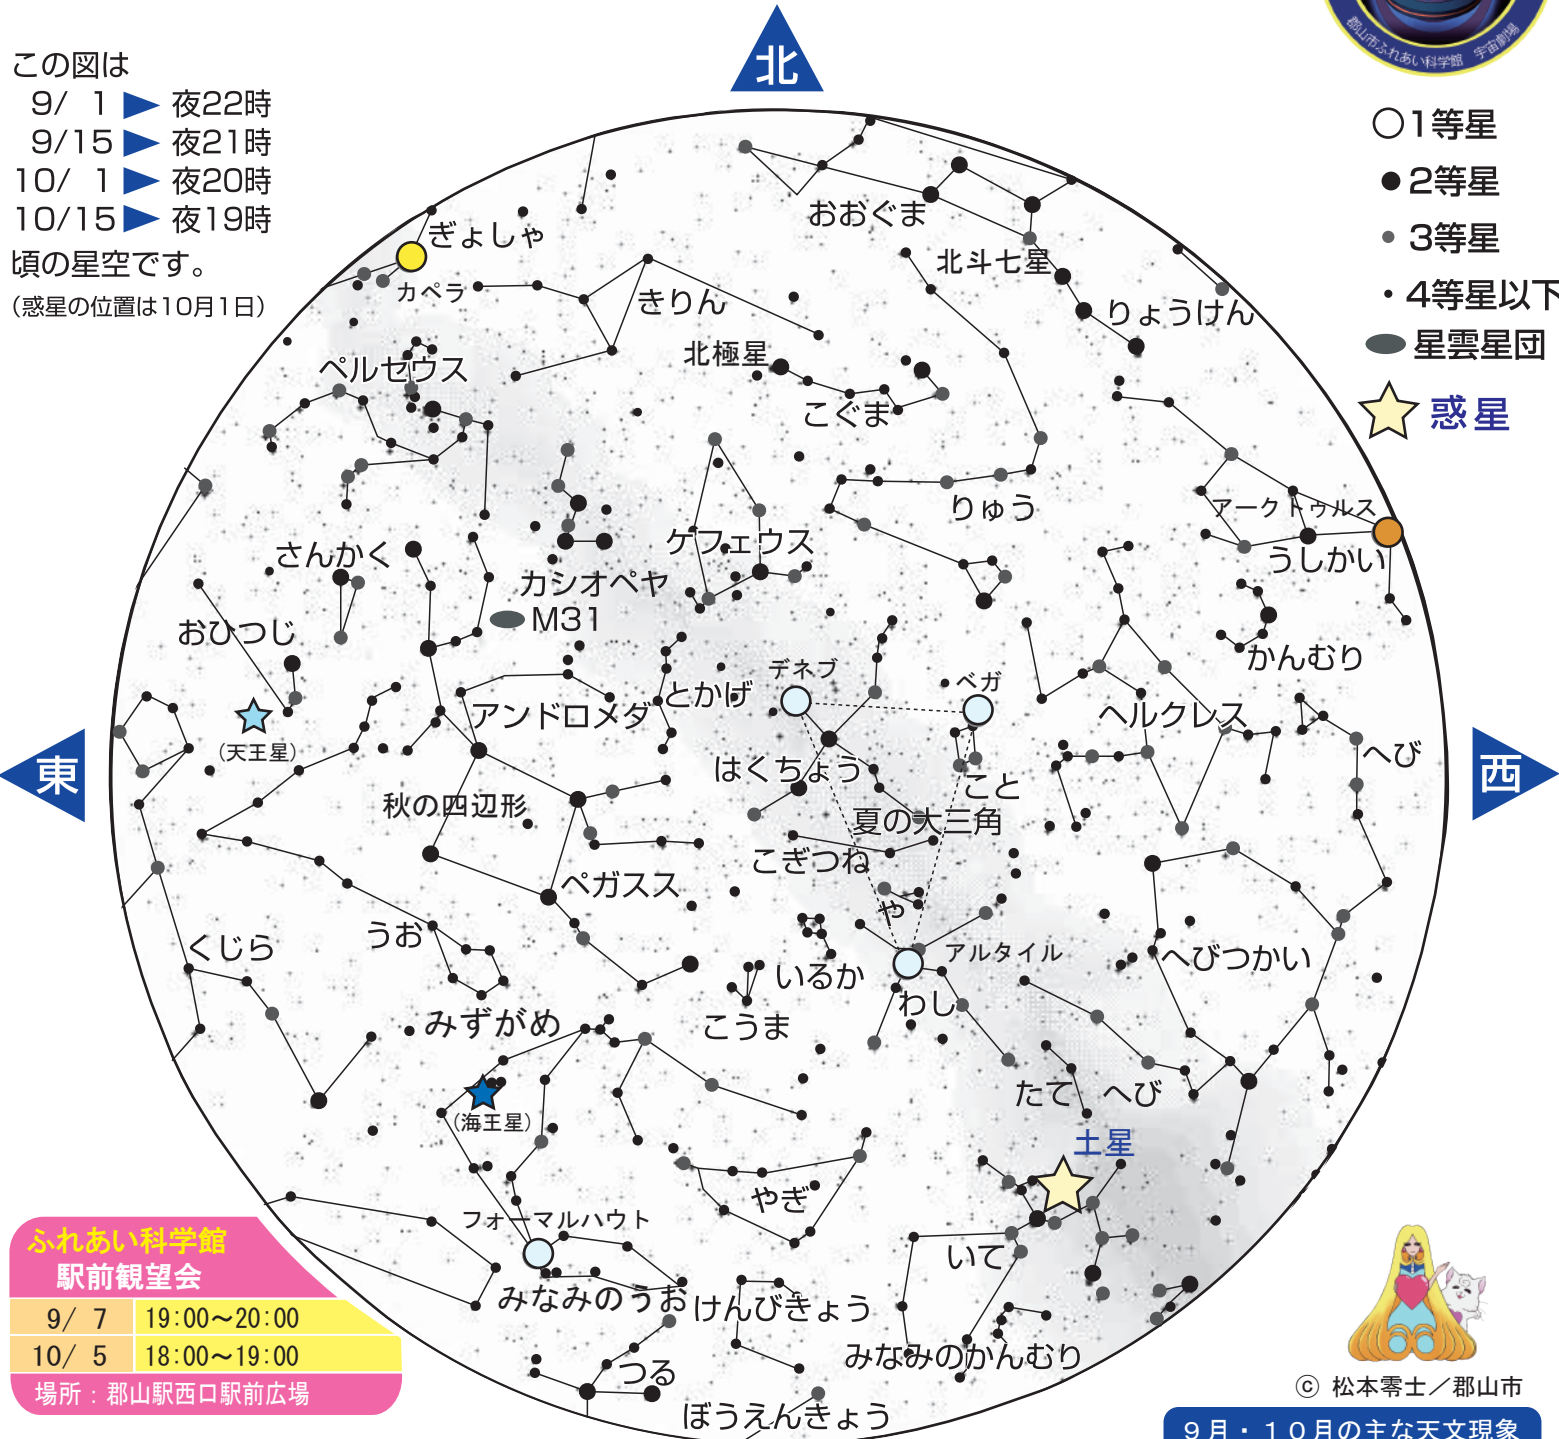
この図は
9/ 1 ▶ 夜22時
9/15 ▶ 夜21時
10/ 1 ▶ 夜20時
10/15 ▶ 夜19時
頃の星空です。
(惑星の位置は10月1日)

北
東
西

郡山市ふれあい科学館 宇宙劇場

○1等星
●2等星
• 3等星
· 4等星以下
星雲星団
惑星

ぎょしゃ
カペラ
きりん
おおぐま
北斗七星
りょうけん
北極星
こぐま
ペルセウス
りゅう
アークトゥルス
うしかい
ケフェウス
さんかく
カシオペヤ
M31
かんむり
おひつじ
デネブ
ベガ
とかげ
アンドロメダ
ヘルクレス
へび
(天王星)
はくちょう
こと
秋の四辺形
夏の大三角
こぎつね
ペガスス
や
アルタイル
へびつかい
くじら
うお
いるか
わし
みずがめ
こうま
たて
へび
土星
(海王星)
やぎ
いて
フォーマルハウト
みなみのうお
けんびきょう
みなみのかんむり
つる
ぼうえんきょう

ふれあい科学館
駅前観望会
| 9/ 7 | 19:00～20:00 |
|---|---|
| 10/ 5 | 18:00～19:00 |
場所：郡山駅西口駅前広場

© 松本零士／郡山市
9月・10月の主な天文現象